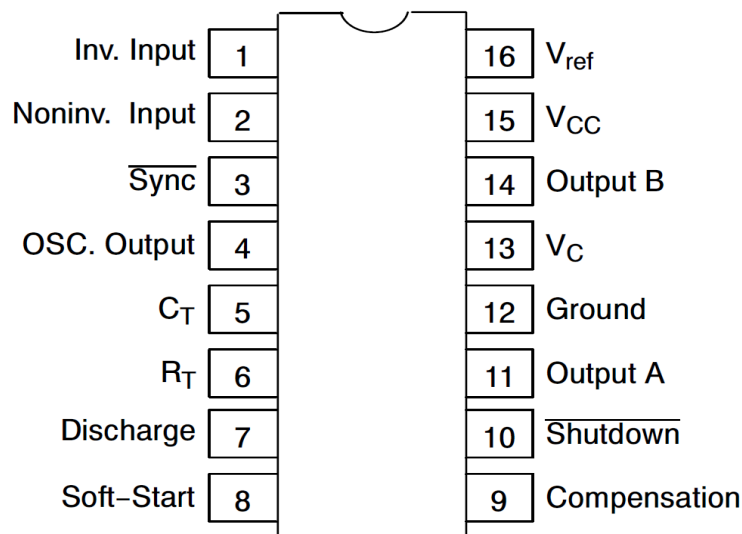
Inv. Input 1
Noninv. Input 2
$\overline{\text{Sync}}$ 3
OSC. Output 4
$C_T$ 5
$R_T$ 6
Discharge 7
Soft−Start 8

16 $V_{ref}$
15 $V_{CC}$
14 Output B
13 $V_C$
12 Ground
11 Output A
10 $\overline{\text{Shutdown}}$
9 Compensation